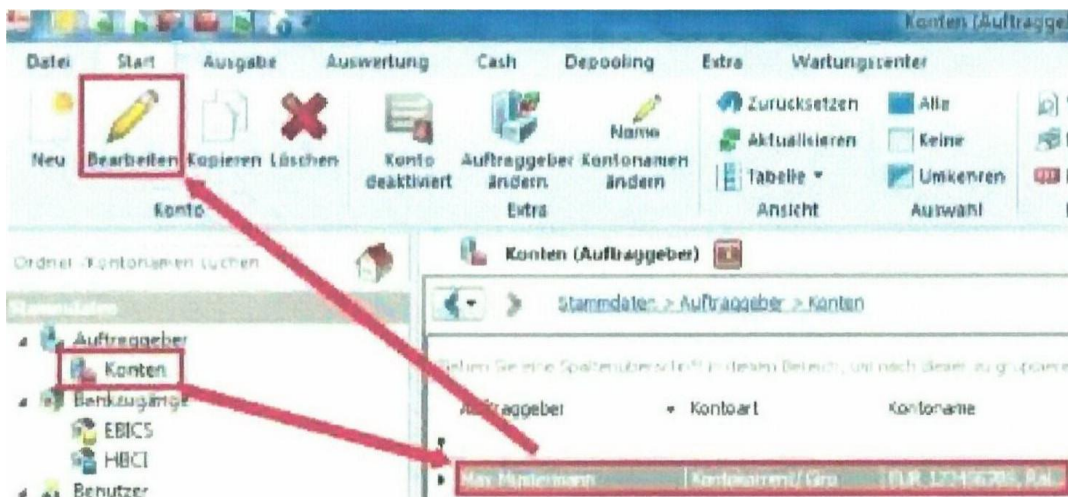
Konten (Auftragge

Datei Start Ausgabe Auswertung Cash Depooling Extra Wartungscenter

Neu Bearbeiten Kopieren Löschen
Konto

Konto deaktiviert Auftraggeber ändern Name Kontonamen ändern
Extra

Zurücksetzen Aktualisieren Tabelle
Ansicht

Alle Keine Umkehren
Auswahl

Ordner-/Kontonamen suchen

Stammdaten

Auftraggeber
Konten
Bankzugänge
EBICS
HBCI
Benutzer

Konten (Auftraggeber)

Stammdaten > Auftraggeber > Konten

Ziehen Sie eine Spaltenüberschrift in diesen Bereich, um nach dieser zu gruppieren

Auftraggeber Kontoart Kontoname

Max Mustermann Kontokorrent/ Giro EUR 1234567890, Rai